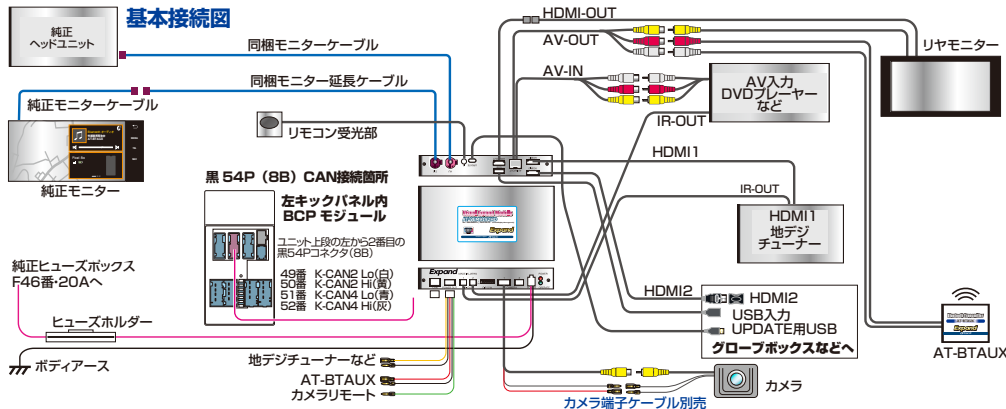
基本接続図

純正 ヘッドユニット

同梱モニターケーブル

同梱モニター延長ケーブル

純正モニターケーブル

純正モニター

リモコン受光部

黒 54P（8B）CAN接続箇所

左キックパネル内 BCP モジュール

ユニット上段の左から2番目の黒54Pコネクタ(8B)

49番 K-CAN2 Lo(白)
50番 K-CAN2 Hi(黄)
51番 K-CAN4 Lo(青)
52番 K-CAN4 Hi(灰)

純正ヒューズボックス F46番･20Aへ

ヒューズホルダー

ボディアース

地デジチューナーなど

AT-BTAUX

カメラリモート

HDMI-OUT

AV-OUT

AV-IN

リヤモニター

AV入力 DVDプレーヤー など

IR-OUT

HDMI1

IR-OUT

HDMI1 地デジ チューナー

Expand

HDMI2

HDMI2

USB入力

UPDATE用USB

グローブボックスなどへ

AT-BTAUX

Expand

カメラ

カメラ端子ケーブル別売